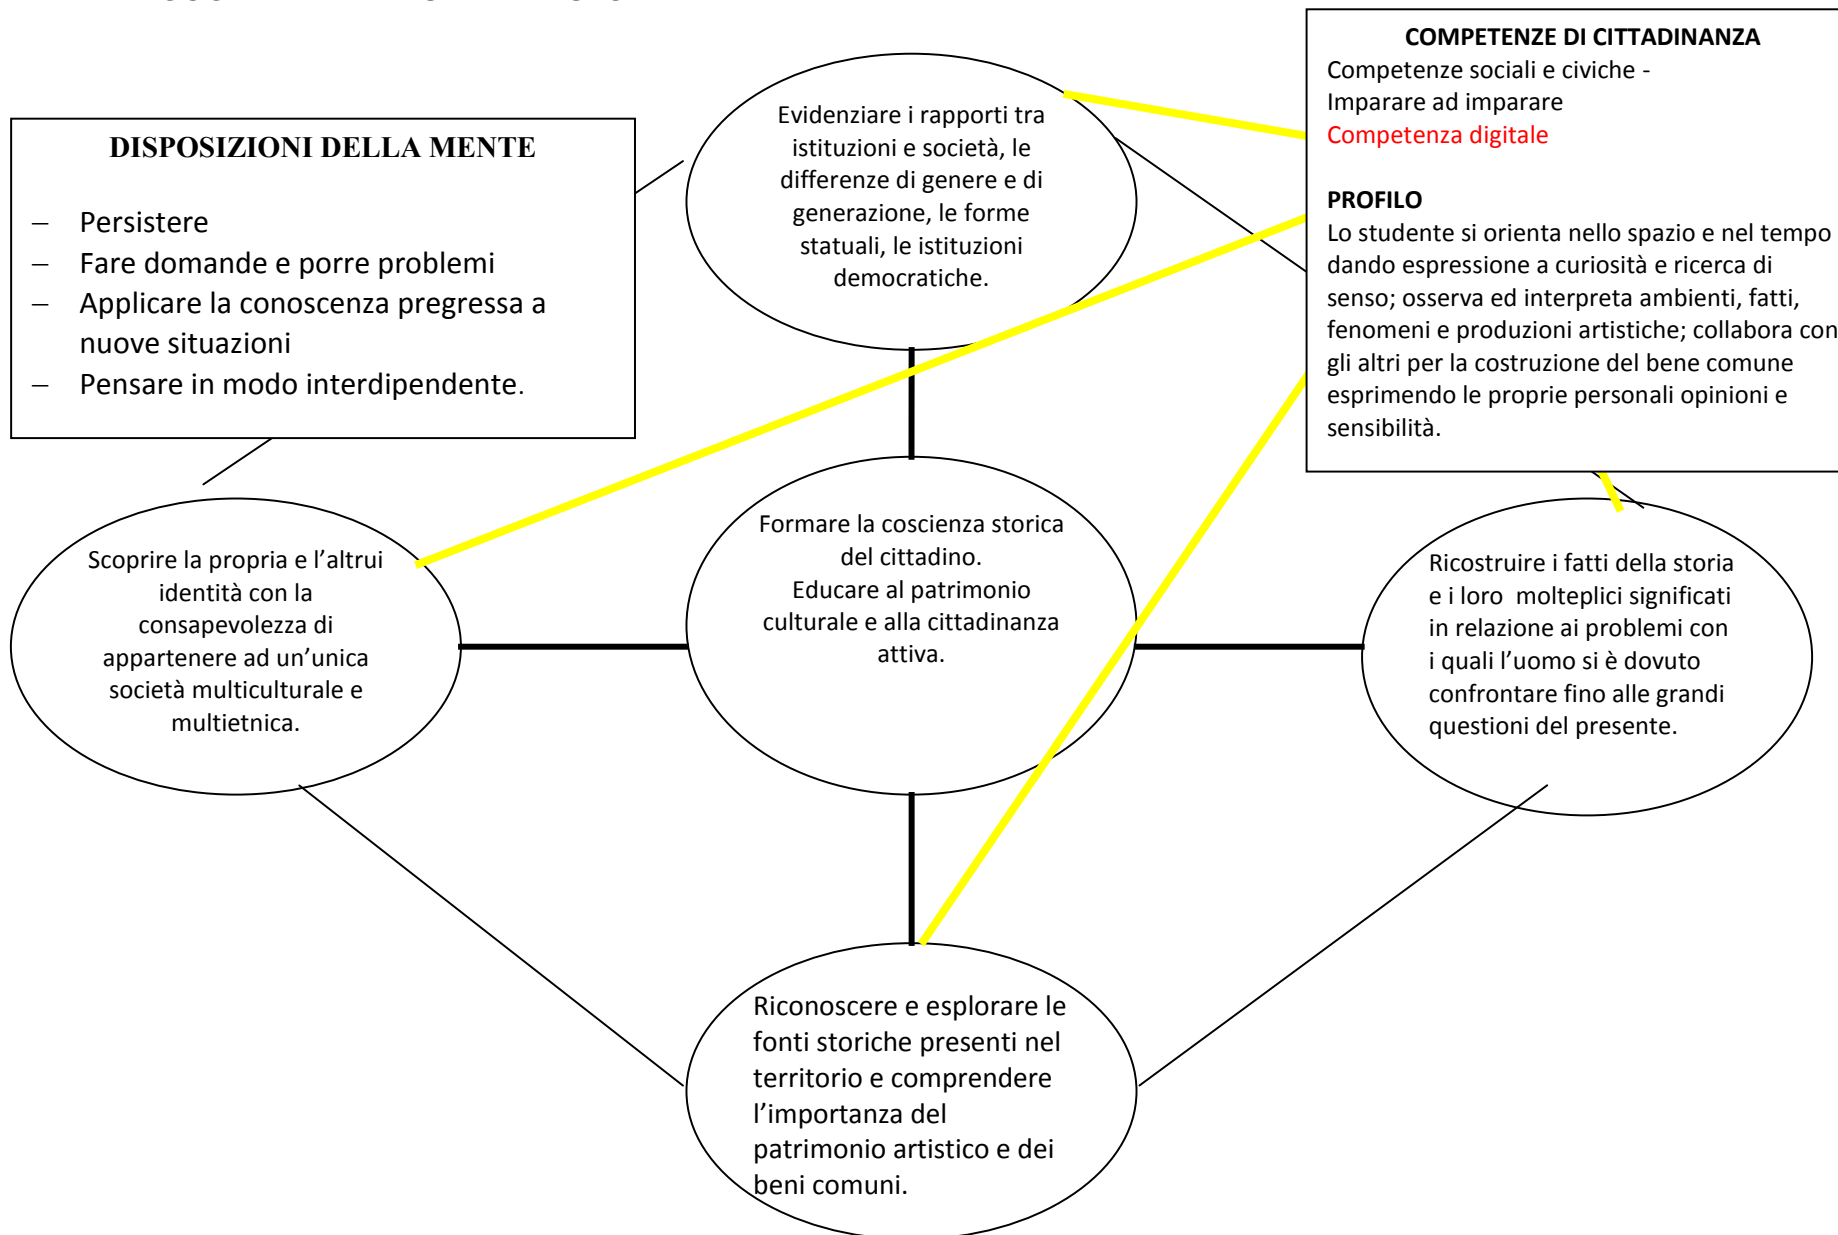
COMPETENZE DI CITTADINANZA
Competenze sociali e civiche -
Imparare ad imparare
Competenza digitale

PROFILO
Lo studente si orienta nello spazio e nel tempo dando espressione a curiosità e ricerca di senso; osserva ed interpreta ambienti, fatti, fenomeni e produzioni artistiche; collabora con gli altri per la costruzione del bene comune esprimendo le proprie personali opinioni e sensibilità.

DISPOSIZIONI DELLA MENTE

– Persistere
– Fare domande e porre problemi
– Applicare la conoscenza pregressa a nuove situazioni
– Pensare in modo interdipendente.

Evidenziare i rapporti tra istituzioni e società, le differenze di genere e di generazione, le forme statuali, le istituzioni democratiche.

Scoprire la propria e l'altrui identità con la consapevolezza di appartenere ad un'unica società multiculturale e multietnica.

Formare la coscienza storica del cittadino.
Educare al patrimonio culturale e alla cittadinanza attiva.

Ricostruire i fatti della storia e i loro molteplici significati in relazione ai problemi con i quali l'uomo si è dovuto confrontare fino alle grandi questioni del presente.

Riconoscere e esplorare le fonti storiche presenti nel territorio e comprendere l'importanza del patrimonio artistico e dei beni comuni.